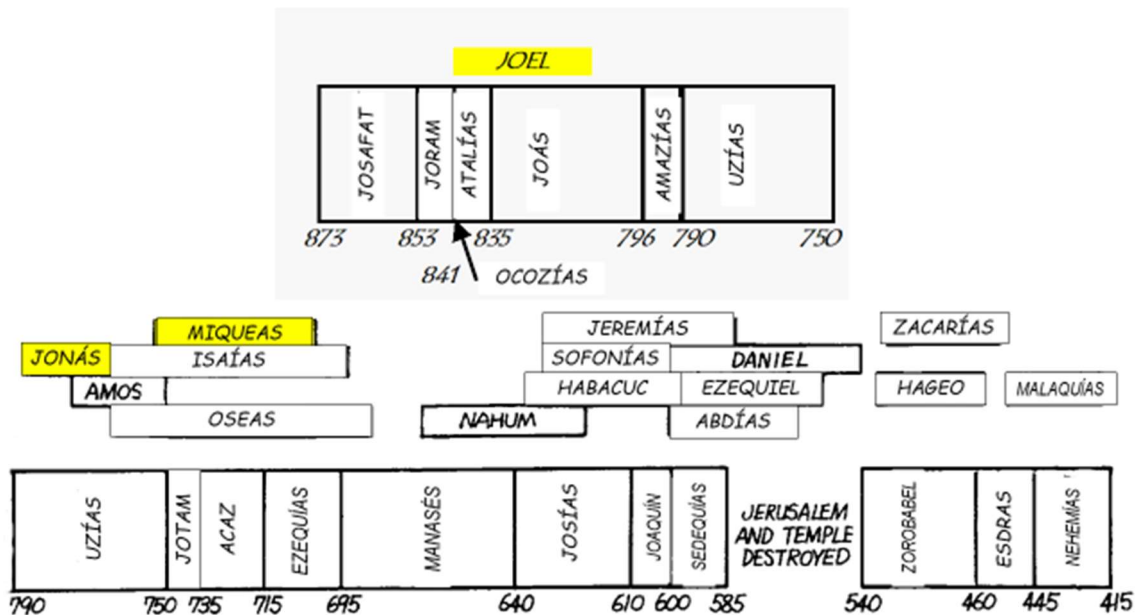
JOEL

JOSAFAT
JORAM
ATALÍAS
JOÁS
AMAZÍAS
UZÍAS

873 853 835 796 790 750

841 OCOZÍAS

MIQUEAS
JONÁS
ISAÍAS
AMOS
OSEAS

JEREMÍAS
SOFONÍAS
DANIEL
HABACUC
EZEQUIEL
NAHUM
ABDÍAS

ZACARÍAS
HAGEO
MALAQUÍAS

UZÍAS
JOTAM
ACAZ
EZEQUÍAS
MANASÉS
JOSÍAS
JOAQUÍN
SEDEQUÍAS

JERUSALEM AND TEMPLE DESTROYED

ZOROBABEL
ESDRAS
NEHEMÍAS

790 750 735 715 695 640 610 600 585 540 460 445 415